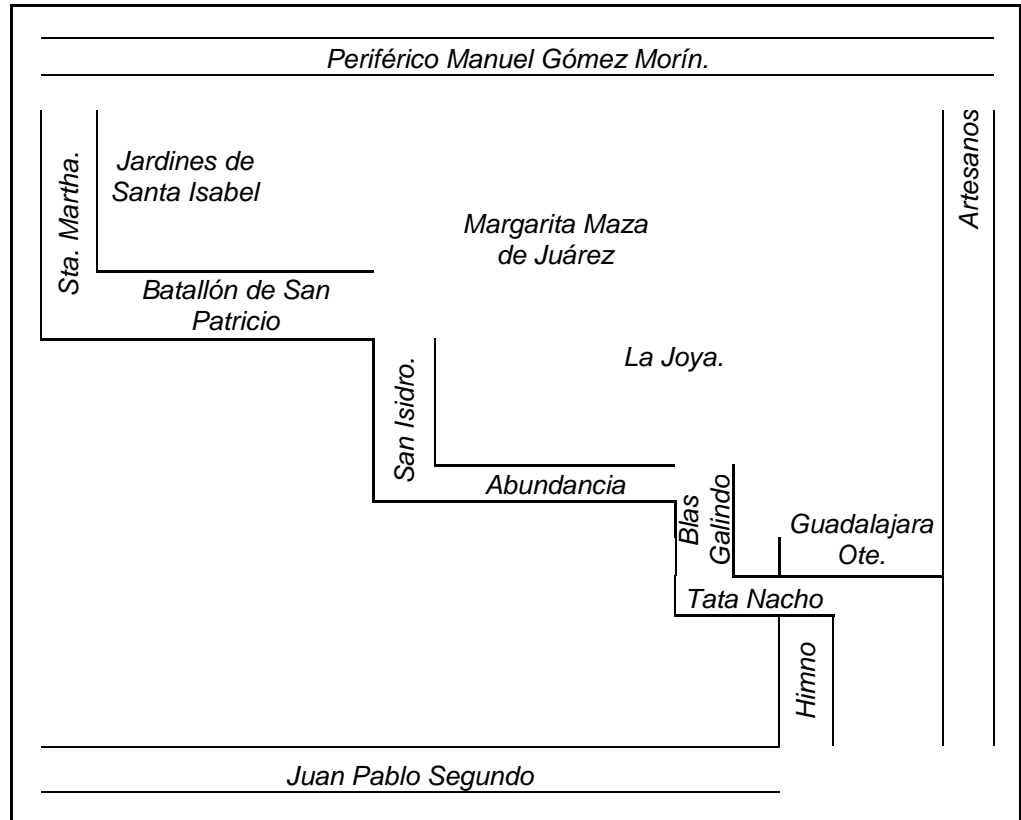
Periférico Manuel Gómez Morín.

Sta. Martha.

Jardines de Santa Isabel

Margarita Maza de Juárez

Artesanos

Batallón de San Patricio

San Isidro.

La Joya.

Abundancia

Blas Galindo

Guadalajara Ote.

Tata Nacho

Himno

Juan Pablo Segundo